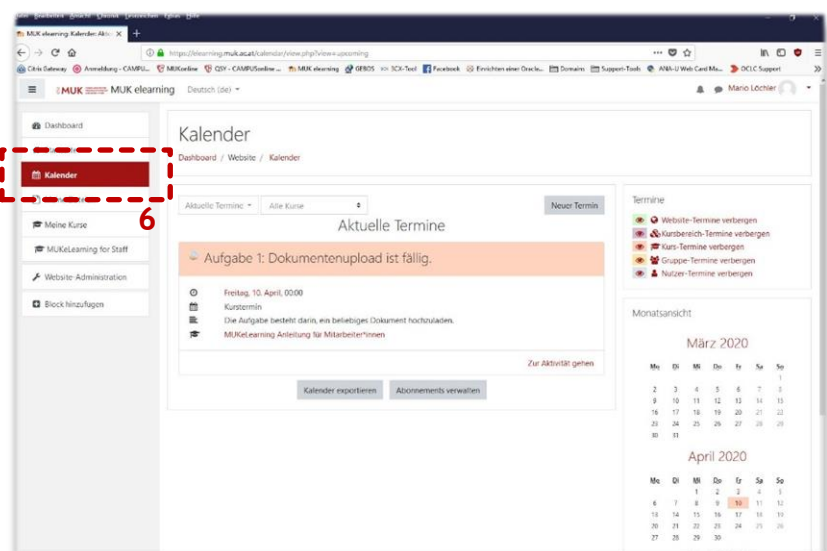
MUK elearning Kalender: Aktu ×

https://elearning.muk.ac.at/calendar/view.php?view=upcoming

Citrix Gateway  Anmeldung - CAMPU...  MUKonline  QSY - CAMPUSonline ...  MUK elearning  GEBOS  3CX-Tool  Facebook  Errichten einer Oracle...  Domains  Support-Tools  ANR-U Web Card Ma...  OCLC Support

MUK MUK elearning  Deutsch (de)

Mario Löchler

Dashboard

Kalender

6

Meine Kurse

MUKeLearning for Staff

Website-Administration

Block hinzufügen

Kalender

Dashboard / Website / Kalender

Aktuelle Termine  Alle Kurse

Neuer Termin

Aktuelle Termine

Aufgabe 1: Dokumentenupload ist fällig.

Freitag, 10. April, 00:00

Kurstermin

Die Aufgabe besteht darin, ein beliebiges Dokument hochzuladen.

MUKeLearning Anleitung für Mitarbeiter*innen

Zur Aktivität gehen

Kalender exportieren  Abonnements verwalten

Termine

Website-Termine verbergen

Kursbereich-Termine verbergen

Kurs-Termine verbergen

Gruppe-Termine verbergen

Nutzer-Termine verbergen

Monatsansicht

März 2020

| Mo | Di | Mi | Do | Fr | Sa | So |
|---|---|---|---|---|---|---|
| | | | | | | 1 |
| 2 | 3 | 4 | 5 | 6 | 7 | 8 |
| 9 | 10 | 11 | 12 | 13 | 14 | 15 |
| 16 | 17 | 18 | 19 | 20 | 21 | 22 |
| 23 | 24 | 25 | 26 | 27 | 28 | 29 |
| 30 | 31 | | | | | |

April 2020

| Mo | Di | Mi | Do | Fr | Sa | So |
|---|---|---|---|---|---|---|
| | | 1 | 2 | 3 | 4 | 5 |
| 6 | 7 | 8 | 9 | 10 | 11 | 12 |
| 13 | 14 | 15 | 16 | 17 | 18 | 19 |
| 20 | 21 | 22 | 23 | 24 | 25 | 26 |
| 27 | 28 | 29 | 30 | | | |